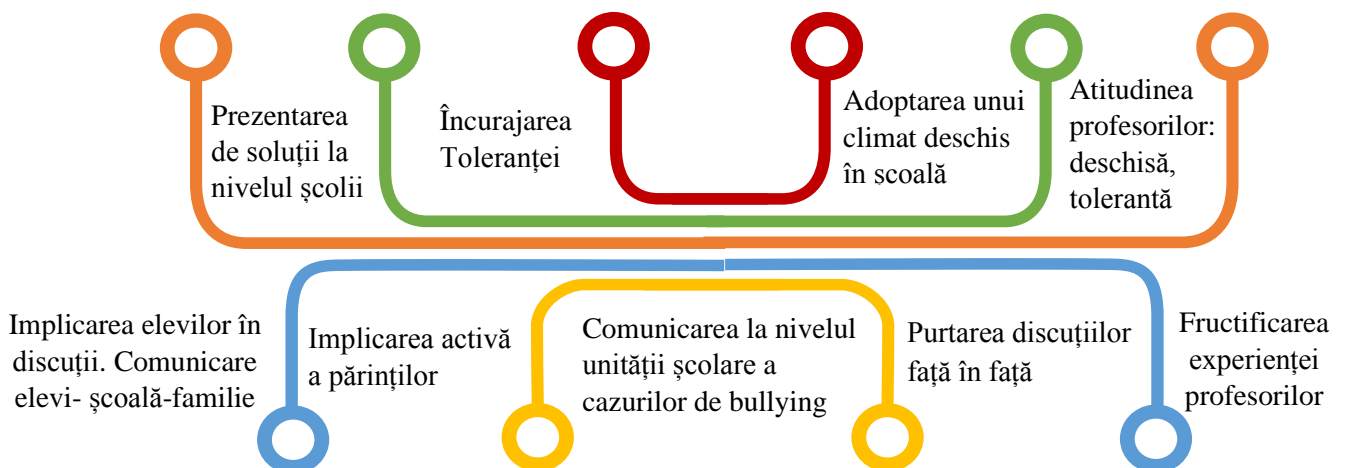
Prezentarea de soluții la nivelul școlii

Încurajarea Toleranței

Adoptarea unui climat deschis în școală

Atitudinea profesorilor: deschisă, tolerantă

Implicarea elevilor în discuții. Comunicare elevi- școală-familie

Implicarea activă a părinților

Comunicarea la nivelul unității școlare a cazurilor de bullying

Purtarea discuțiilor față în față

Fructificarea experienței profesorilor